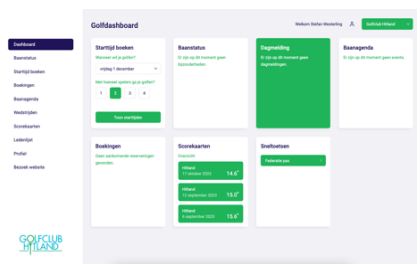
Golfdashboard

Welkom Stefan Wesseling

Golfclub Hitland

Dashboard
Baanstatus
Starttijd boeken
Boekingen
Baanagenda
Wedstrijden
Scorekaarten
Ledenlijst
Profiel
Bezoek website

GOLFCLUB HITLAND

Starttijd boeken
Wanneer wil je golfen?
vrijdag 1 december
Met hoeveel spelers ga je golfen?
1 2 3 4
Toon starttijden

Baanstatus
Er zijn op dit moment geen baanstatussen.

Dagmelding
Er zijn op dit moment geen dagmeldingen.

Baanagenda
Er zijn op dit moment geen events.

Boekingen
Geen aankomende reserveringen gevonden.

Scorekaarten
Overzicht
Hitland
17 oktober 2023
14.6
Hitland
12 september 2023
15.0
Hitland
6 september 2023
15.6

Sneltoetsen
Federatie pas